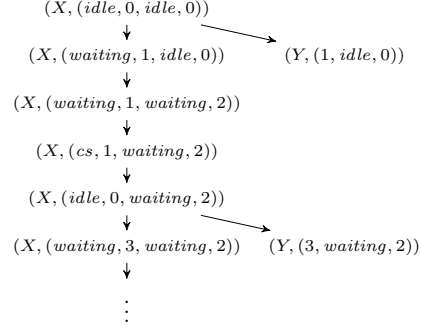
$(X, (idle, 0, idle, 0))$

$(X, (waiting, 1, idle, 0))$

$(Y, (1, idle, 0))$

$(X, (waiting, 1, waiting, 2))$

$(X, (cs, 1, waiting, 2))$

$(X, (idle, 0, waiting, 2))$

$(X, (waiting, 3, waiting, 2))$

$(Y, (3, waiting, 2))$

$\vdots$